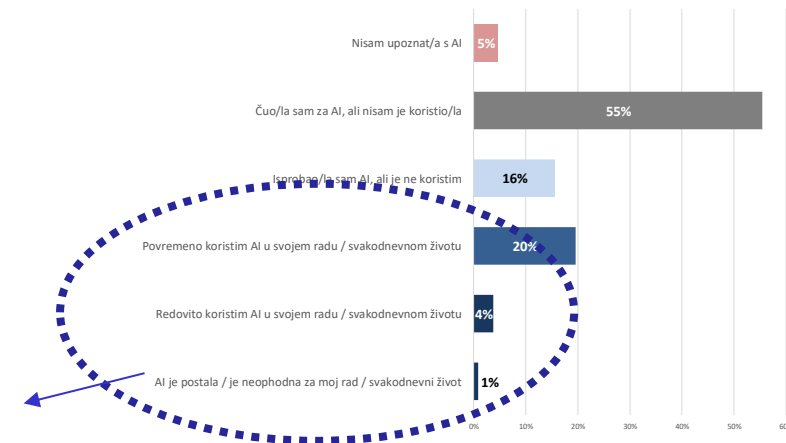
Nisam upoznat/a s AI
5%
Čuo/la sam za AI, ali nisam je koristio/la
55%
Isprobao/la sam AI, ali je ne koristim
16%
Povremeno koristim AI u svojem radu / svakodnevnom životu
20%
Redovito koristim AI u svojem radu / svakodnevnom životu
4%
AI je postala / je neophodna za moj rad / svakodnevni život
1%
0% 10% 20% 30% 40% 50% 60